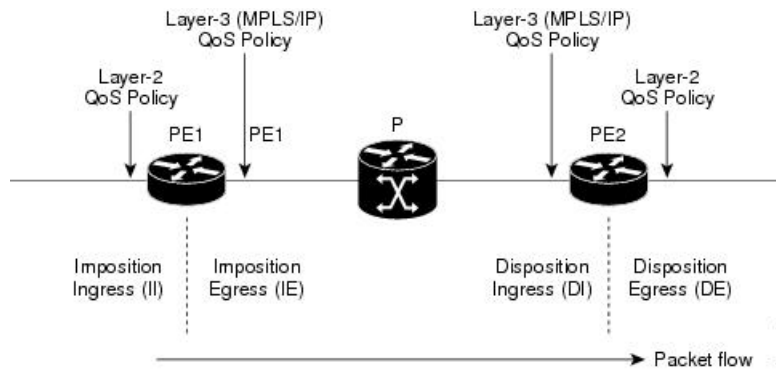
Layer-3 (MPLS/IP)
QoS Policy

Layer-3 (MPLS/IP)
QoS Policy

Layer-2
QoS Policy

Layer-2
QoS Policy

PE1

PE1

P

PE2

Imposition
Ingress (II)

Imposition
Egress (IE)

Disposition
Ingress (DI)

Disposition
Egress (DE)

Packet flow